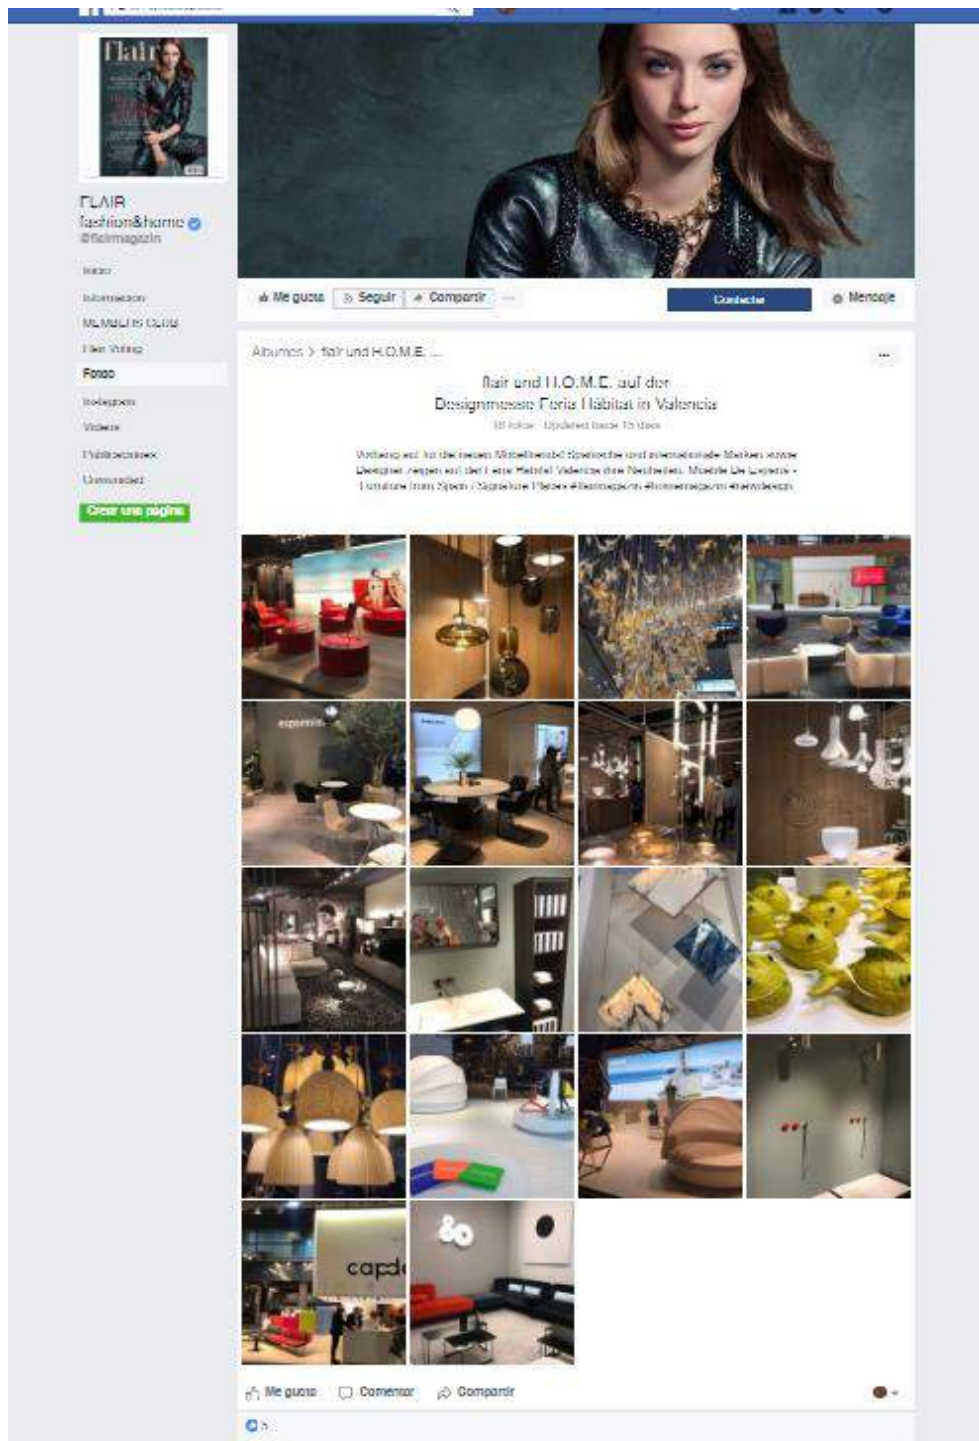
flair

FLAIR fashion&home
@flairmagazin

Inicio
Información
MEMBERS CLUB
Flair Voting
Fotos
Instagram
Videos
Publicaciones
Comunidad
Crear una página

Me gusta
Seguir
Compartir
...
Contactar
Mensaje

Álbumes > flair und H.O.M.E. ...

flair und H.O.M.E. auf der Designmesse Feria Hábitat in Valencia
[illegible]

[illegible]

capd
&o

Me gusta
Comentar
Compartir